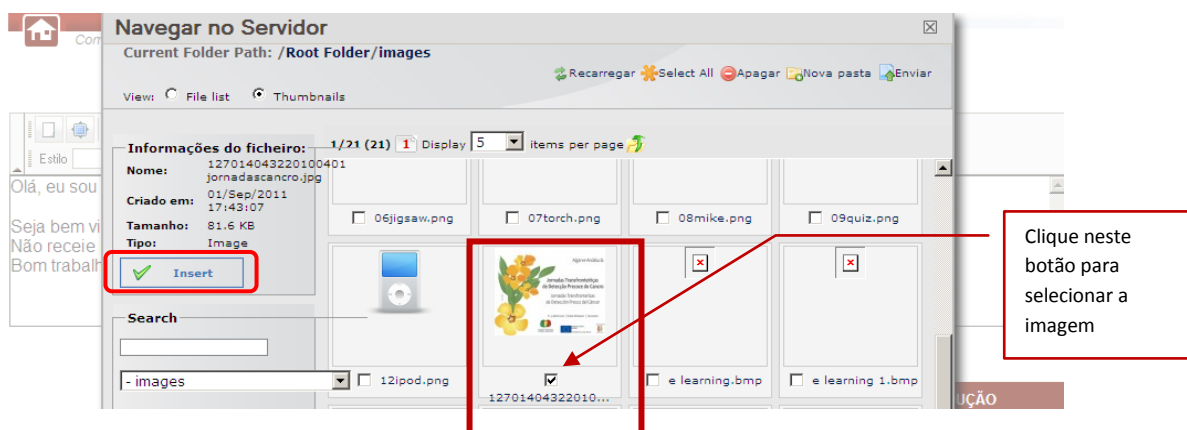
Navegar no Servidor
Current Folder Path: /Root Folder/images

Recarregar Select All Apagar Nova pasta Enviar

View: File list Thumbnails

Informações do ficheiro:
Nome: 12701404322010040 jornadascancro.jpg
Criado em: 01/Sep/2011 17:43:07
Tamanho: 81.6 KB
Tipo: Image

Insert

Search

- images

1/21 (21) 1 Display 5 items per page

06jigsaw.png
07torch.png
08mike.png
09quiz.png
12ipod.png
12701404322010...
e learning.bmp
e learning 1.bmp

Com
Estilo
Olá, eu sou
Seja bem vi
Não receie
Bom trabalh
UÇÃO

Clique neste botão para selecionar a imagem